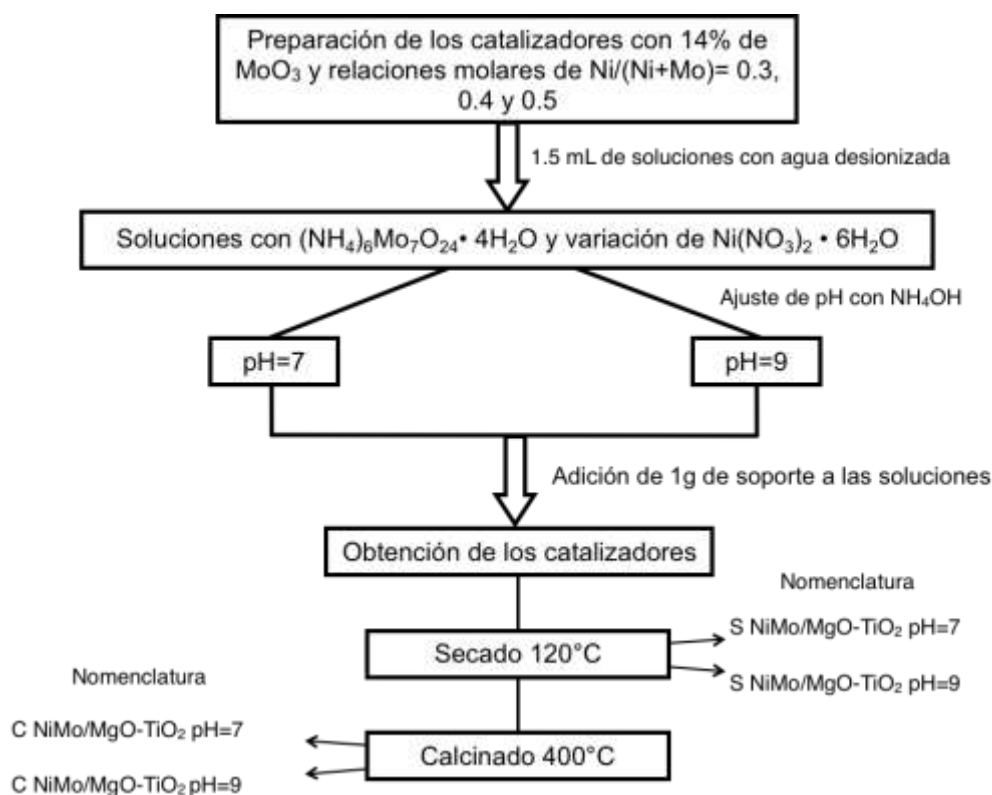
Preparación de los catalizadores con 14% de $MoO_3$ y relaciones molares de Ni/(Ni+Mo)= 0.3, 0.4 y 0.5

1.5 mL de soluciones con agua desionizada

Soluciones con $(NH_4)_6Mo_7O_{24} \cdot 4H_2O$ y variación de $Ni(NO_3)_2 \cdot 6H_2O$

Ajuste de pH con $NH_4OH$

pH=7

pH=9

Adición de 1g de soporte a las soluciones

Obtención de los catalizadores

Nomenclatura

S NiMo/MgO-$TiO_2$ pH=7

Secado 120°C

S NiMo/MgO-$TiO_2$ pH=9

Nomenclatura

C NiMo/MgO-$TiO_2$ pH=7

Calcinado 400°C

C NiMo/MgO-$TiO_2$ pH=9